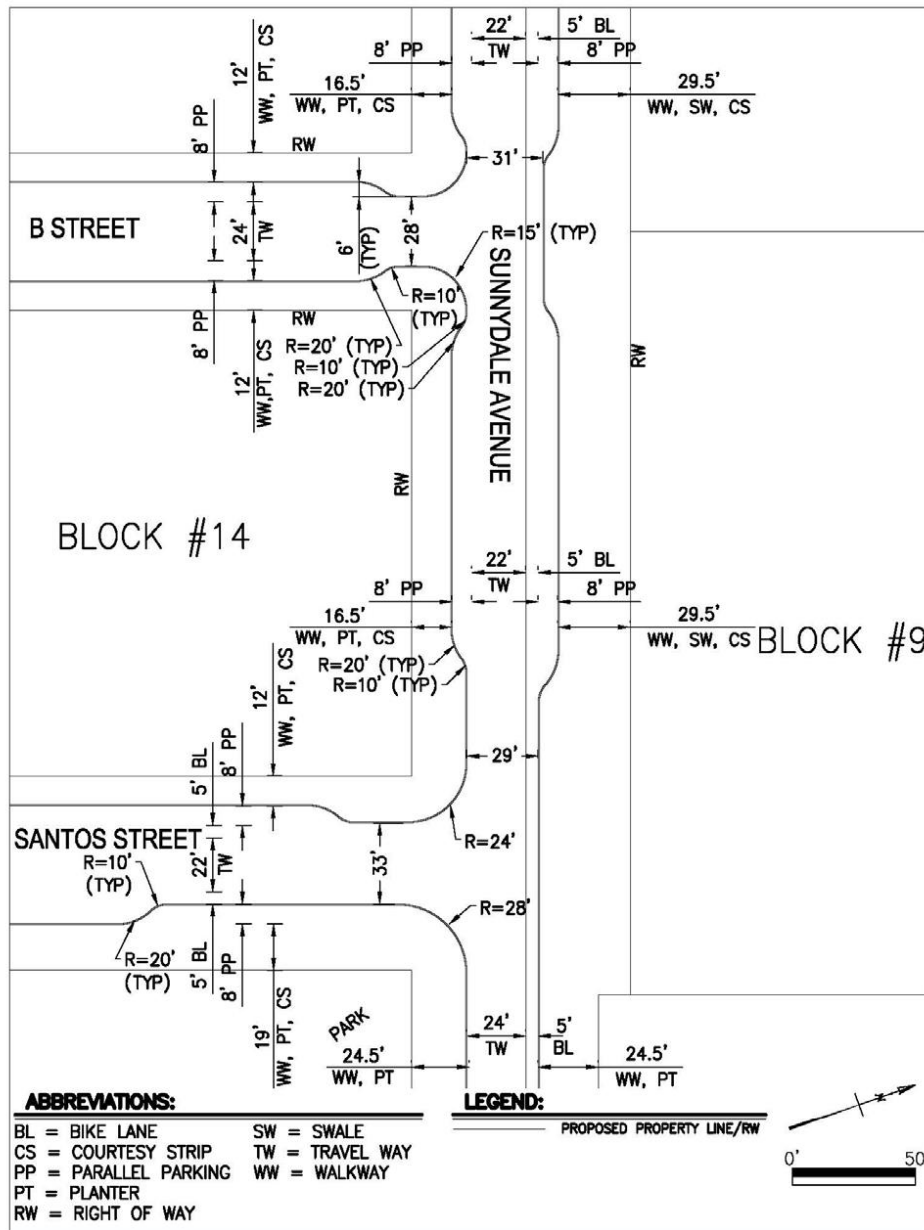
22'
TW
5' BL
8' PP
8' PP
12'
WW, PT, CS
16.5'
WW, PT, CS
29.5'
WW, SW, CS
8' PP
RW
31'
B STREET
24'
TW
6'
(TYP)
28'
R=15' (TYP)
SUNNYDALE AVENUE
R=10'
(TYP)
8' PP
RW
R=20' (TYP)
R=10' (TYP)
R=20' (TYP)
12'
WW,PT, CS
RW
RW
BLOCK #14
22'
TW
5' BL
8' PP
8' PP
16.5'
WW, PT, CS
29.5'
WW, SW, CS
BLOCK #9
R=20' (TYP)
R=10' (TYP)
12'
WW, PT, CS
5' BL
8' PP
29'
SANTOS STREET
R=24'
R=10'
(TYP)
22'
TW
33'
R=28'
R=20'
(TYP)
5' BL
8' PP
19'
WW, PT, CS
PARK
24.5'
WW, PT
24'
TW
5'
BL
24.5'
WW, PT

ABBREVIATIONS:
BL = BIKE LANE
CS = COURTESY STRIP
PP = PARALLEL PARKING
PT = PLANTER
RW = RIGHT OF WAY
SW = SWALE
TW = TRAVEL WAY
WW = WALKWAY

LEGEND:
PROPOSED PROPERTY LINE/RW

0'
50